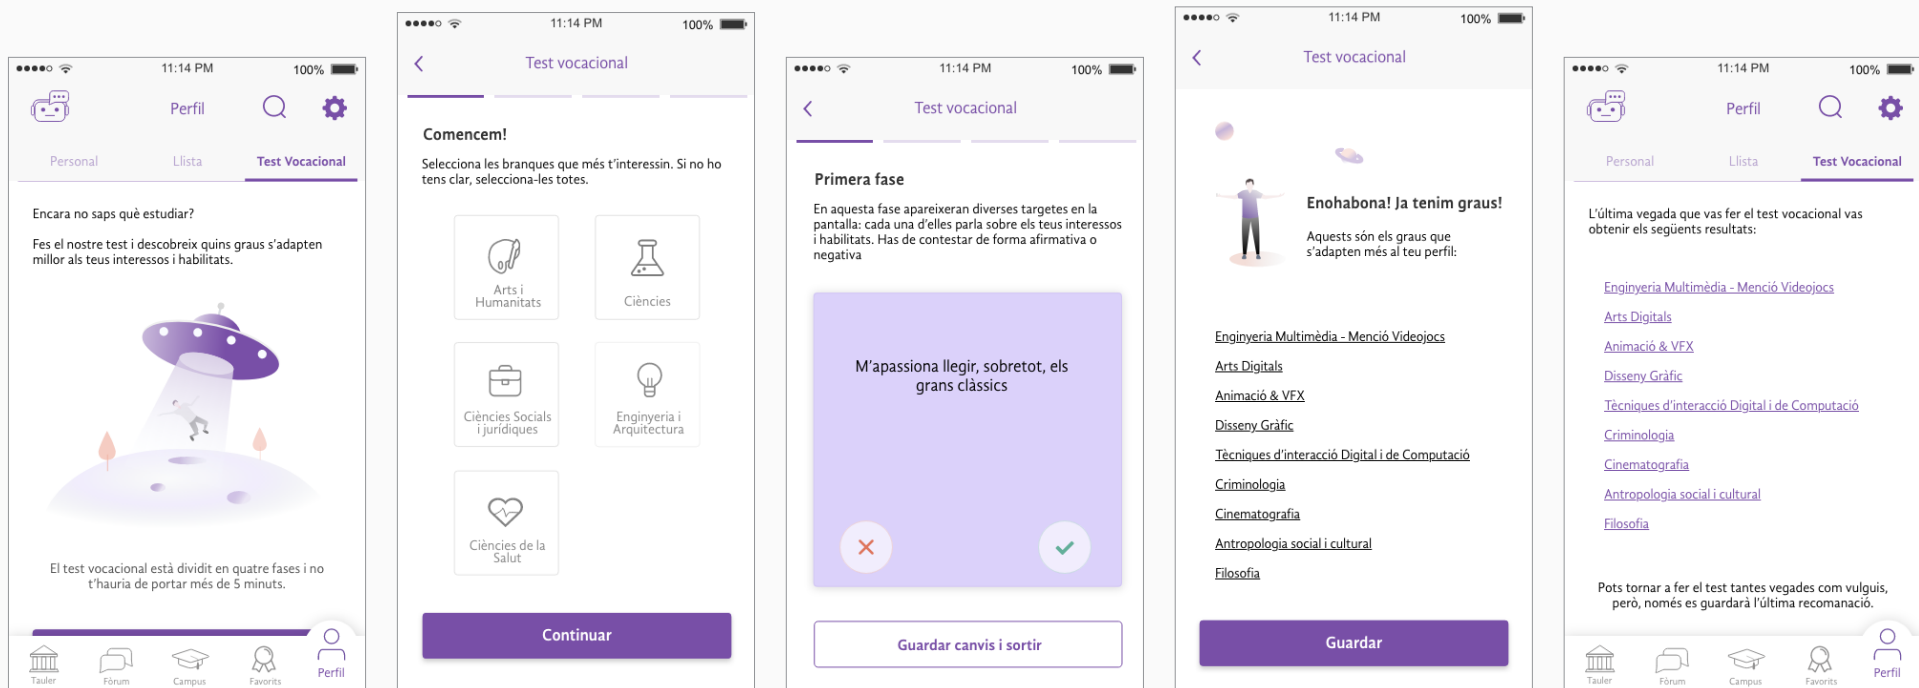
●●●●○ 11:14 PM 100%

Perfil

Personal Llista Test Vocacional

Encara no saps què estudiar?

Fes el nostre test i descobreix quins graus s'adapten millor als teus interessos i habilitats.

El test vocacional està dividit en quatre fases i no t'hauria de portar més de 5 minuts.

Tauler Fòrum Campus Favorits Perfil

●●●●○ 11:14 PM 100%

Test vocacional

Comencem!

Selecciona les branques que més t'interessin. Si no ho tens clar, selecciona-les totes.

Arts i Humanitats

Ciències

Ciències Socials i jurídiques

Enginyeria i Arquitectura

Ciències de la Salut

Continuar

●●●●○ 11:14 PM 100%

Test vocacional

Primera fase

En aquesta fase apareixeran diverses targetes en la pantalla: cada una d'elles parla sobre els teus interessos i habilitats. Has de contestar de forma afirmativa o negativa

M'apassiona llegir, sobretot, els grans clàssics

Guardar canvis i sortir

●●●●○ 11:14 PM 100%

Test vocacional

Enohabona! Ja tenim graus!

Aquests són els graus que s'adapten més al teu perfil:

Enginyeria Multimèdia - Menció Videojocs
Arts Digitals
Animació & VFX
Disseny Gràfic
Tècniques d'interacció Digital i de Computació
Criminologia
Cinematografia
Antropologia social i cultural
Filosofia

Guardar

●●●●○ 11:14 PM 100%

Perfil

Personal Llista Test Vocacional

L'última vegada que vas fer el test vocacional vas obtenir els següents resultats:

Enginyeria Multimèdia - Menció Videojocs
Arts Digitals
Animació & VFX
Disseny Gràfic
Tècniques d'interacció Digital i de Computació
Criminologia
Cinematografia
Antropologia social i cultural
Filosofia

Pots tornar a fer el test tantes vegades com vulguis, però, només es guardarà l'última recomanació.

Tauler Fòrum Campus Favorits Perfil